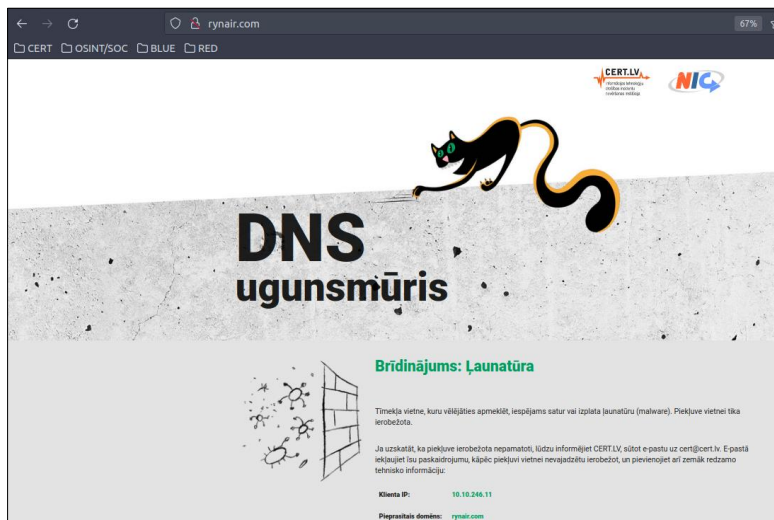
rynair.com 67%

CERT OSINT/SOC BLUE RED

CERT.LV
Informācijas tehnoloģiju drošības incidentu novēršanas institūcija

NIC

DNS
ugunsmūris

Brīdinājums: Ļaunatūra

Tīmekļa vietne, kuru vēlējāties apmeklēt, iespējams satur vai izplata ļaunatūru (malware). Piekļuve vietnei tika ierobežota.

Ja uzskatāt, ka piekļuve ierobežota nepamatoti, lūdzu informējiet CERT.LV, sūtot e-pastu uz cert@cert.lv. E-pastā iekļaujiet šo paskaidrojumu, kāpēc piekļuvi vietnei nevajadzētu ierobežot, un pievienojiet arī zemāk redzamo tehnisko informāciju:

Klienta IP: 10.10.246.11

Pieprasītais domēns: rynair.com